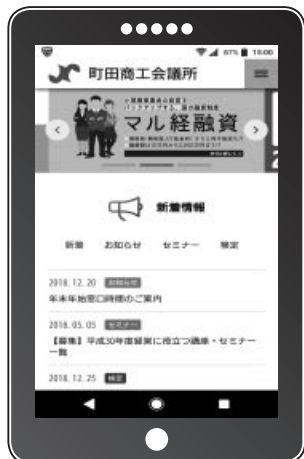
87% 15:00

町田商工会議所

マル経融資

新着情報

新着　お知らせ　セミナー　検定

2018. 12. 20　お知らせ
年末年始窓口時間のご案内

2018. 05. 05　セミナー
【募集】平成30年度経営に役立つ講座・セミナー一覧

2018. 12. 25　検定